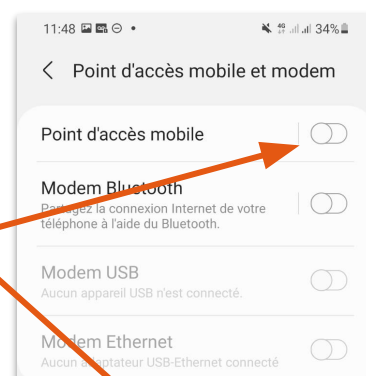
11:48 • 34%

Point d'accès mobile et modem

Point d'accès mobile

Modem Bluetooth
Partagez la connexion Internet de votre téléphone à l'aide du Bluetooth.

Modem USB
Aucun appareil USB n'est connecté.

Modem Ethernet
Aucun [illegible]aptateur USB-Ethernet connecté